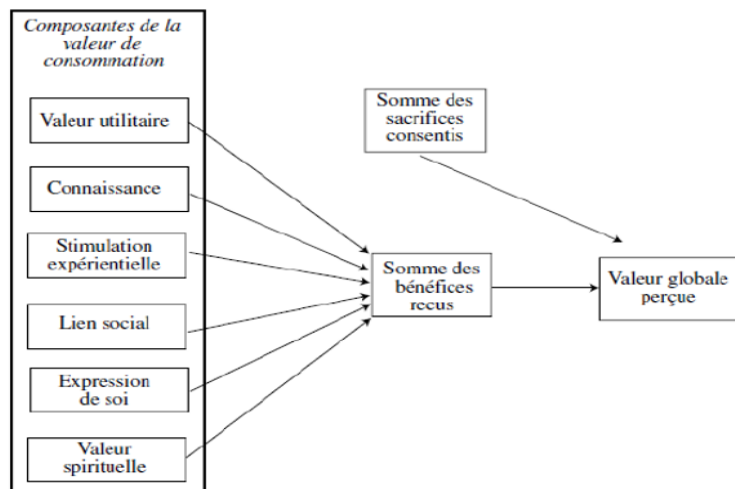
Composantes de la valeur de consommation

Valeur utilitaire

Connaissance

Stimulation expérientielle

Lien social

Expression de soi

Valeur spirituelle

Somme des sacrifices consentis

Somme des bénéfices reçus

Valeur globale perçue